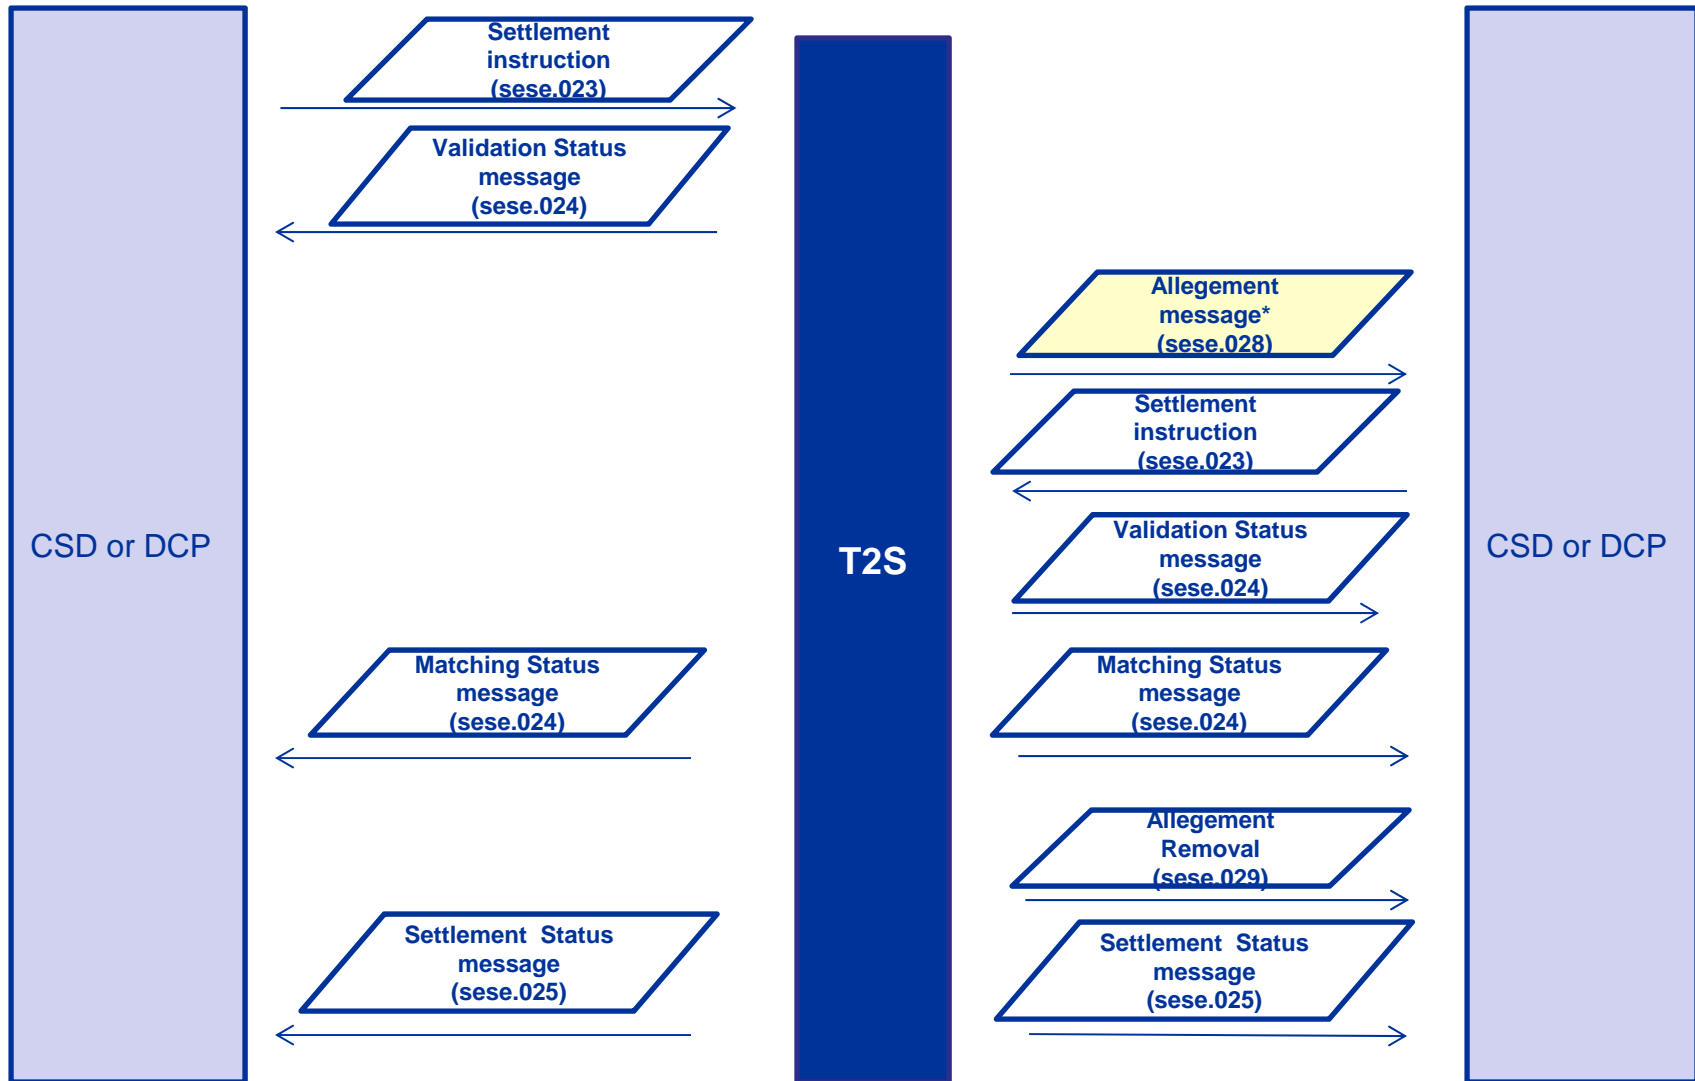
Settlement instruction (sese.023)

Validation Status message (sese.024)

Allegement message* (sese.028)

Settlement instruction (sese.023)

CSD or DCP

T2S

Validation Status message (sese.024)

CSD or DCP

Matching Status message (sese.024)

Matching Status message (sese.024)

Allegement Removal (sese.029)

Settlement Status message (sese.025)

Settlement Status message (sese.025)